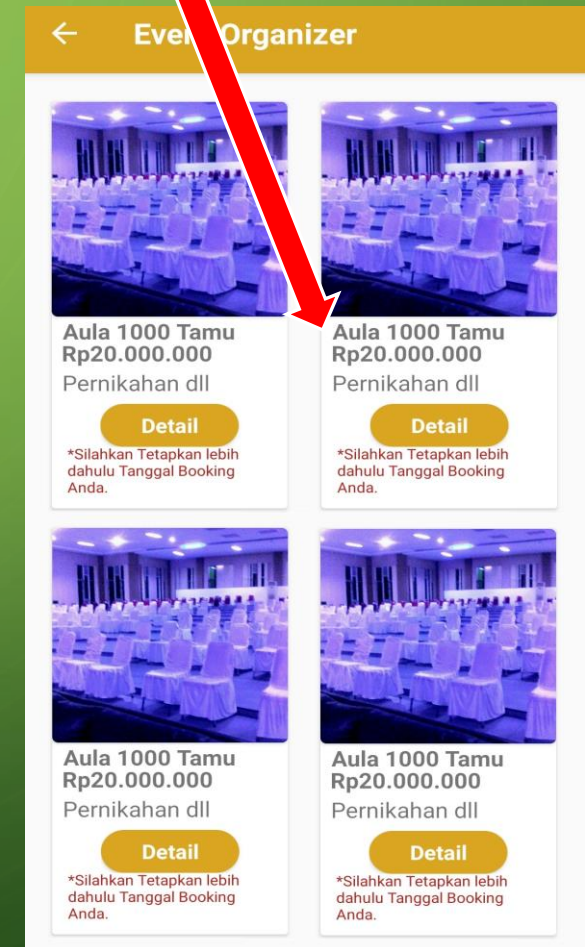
←
Even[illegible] Organizer

Aula 1000 Tamu
Rp20.000.000
Pernikahan dll
Detail
*Silahkan Tetapkan lebih dahulu Tanggal Booking Anda.

Aula 1000 Tamu
Rp20.000.000
Pernikahan dll
Detail
*Silahkan Tetapkan lebih dahulu Tanggal Booking Anda.

Aula 1000 Tamu
Rp20.000.000
Pernikahan dll
Detail
*Silahkan Tetapkan lebih dahulu Tanggal Booking Anda.

Aula 1000 Tamu
Rp20.000.000
Pernikahan dll
Detail
*Silahkan Tetapkan lebih dahulu Tanggal Booking Anda.